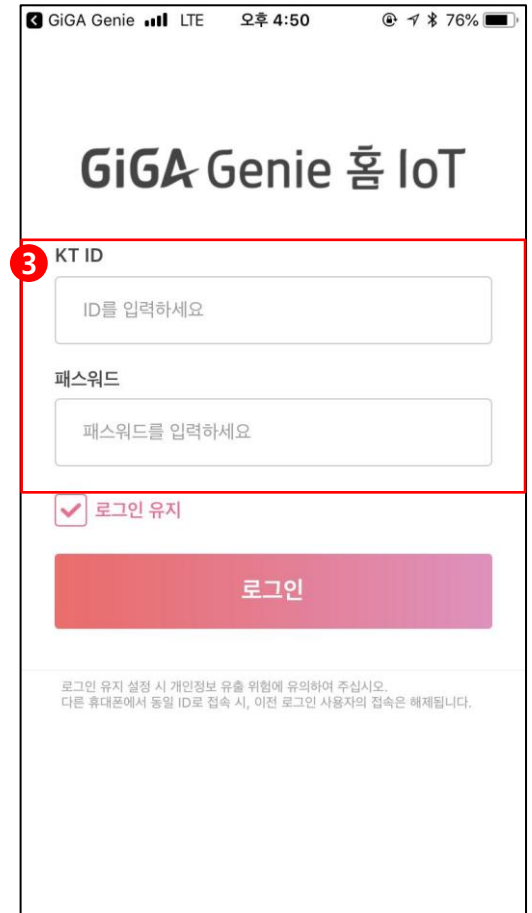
GiGA Genie LTE 오후 4:50 76%

GiGA Genie 홈 IoT

3

KT ID

ID를 입력하세요

패스워드

패스워드를 입력하세요

로그인 유지

로그인

로그인 유지 설정 시 개인정보 유출 위험에 유의하여 주십시오.
다른 휴대폰에서 동일 ID로 접속 시, 이전 로그인 사용자의 접속은 해제됩니다.